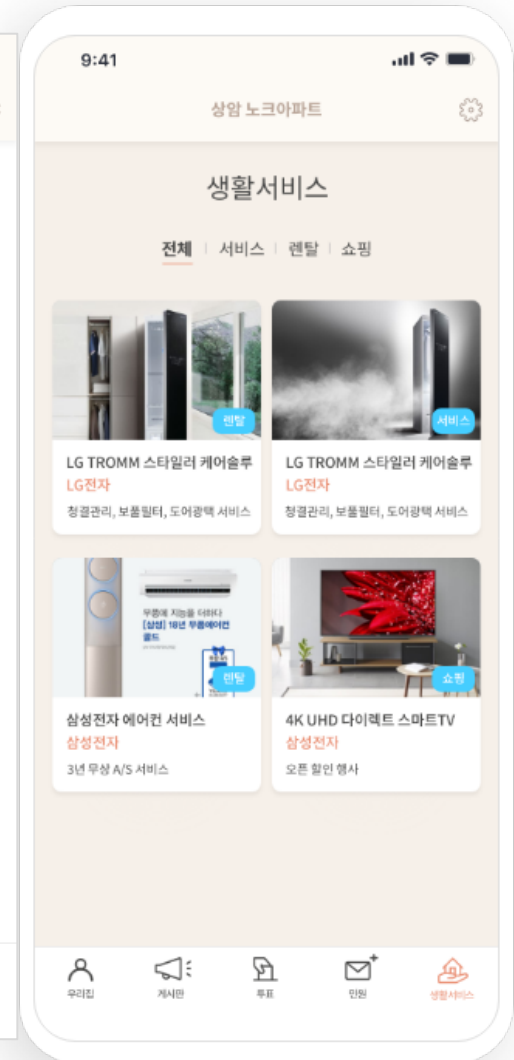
9:41

상암 노크아파트

생활서비스

전체 | 서비스 | 렌탈 | 쇼핑

렌탈
LG TROMM 스타일러 케어솔루
LG전자
청결관리, 보풀필터, 도어광택 서비스

서비스
LG TROMM 스타일러 케어솔루
LG전자
청결관리, 보풀필터, 도어광택 서비스

무풍에 지능을 더하다
[삼성] 18년 무풍에어컨
골드

렌탈
삼성전자 에어컨 서비스
삼성전자
3년 무상 A/S 서비스

쇼핑
4K UHD 다이렉트 스마트TV
삼성전자
오픈 할인 행사

우리집 게시판 투표 민원 생활서비스